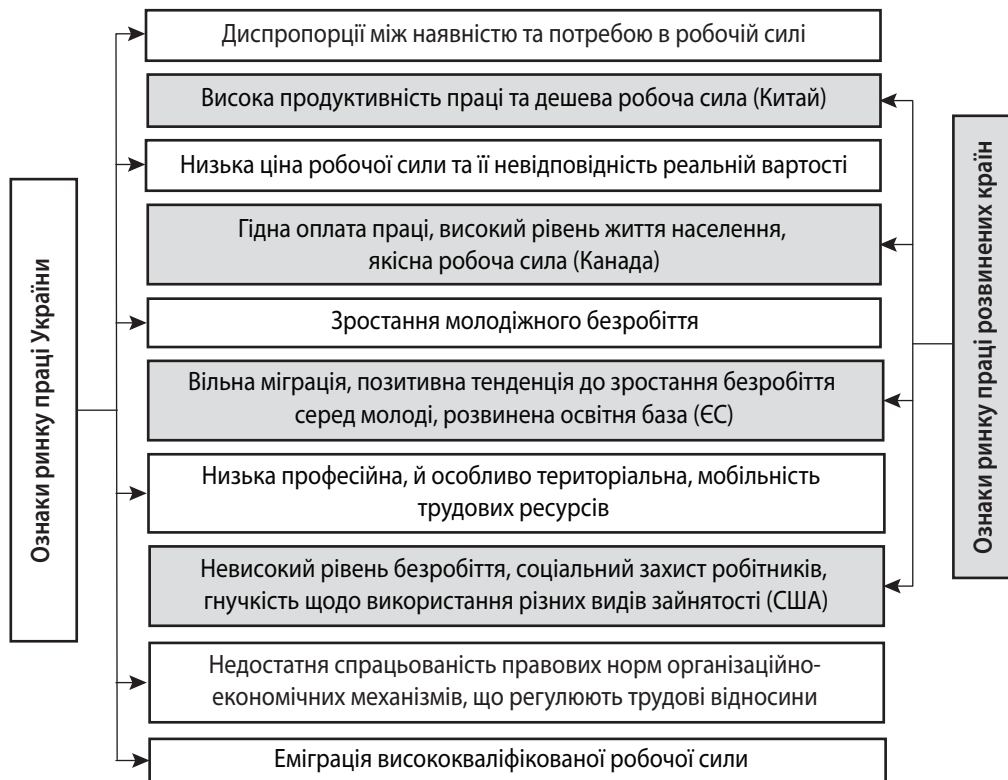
Ознаки ринку праці України

Диспропорції між наявністю та потребою в робочій силі

Висока продуктивність праці та дешева робоча сила (Китай)

Низька ціна робочої сили та її невідповідність реальній вартості

Гідна оплата праці, високий рівень життя населення, якісна робоча сила (Канада)

Зростання молодіжного безробіття

Вільна міграція, позитивна тенденція до зростання безробіття серед молоді, розвинена освітня база (ЄС)

Низька професійна, й особливо територіальна, мобільність трудових ресурсів

Невисокий рівень безробіття, соціальний захист робітників, гнучкість щодо використання різних видів зайнятості (США)

Недостатня спрацьованість правових норм організаційно-економічних механізмів, що регулюють трудові відносини

Еміграція висококваліфікованої робочої сили

Ознаки ринку праці розвинених країн